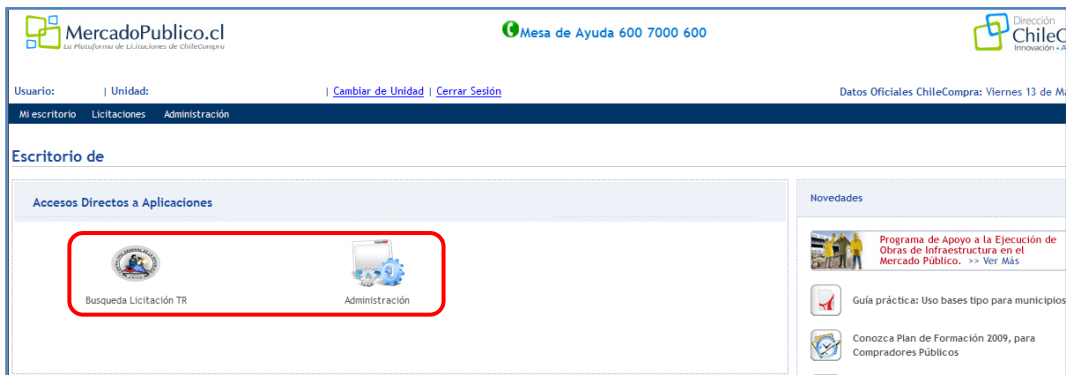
MercadoPublico.cl
La Plataforma de Licitaciones de ChileCompra

Mesa de Ayuda 600 7000 600

Dirección
ChileC
Innovación • A

Usuario: | Unidad: | Cambiar de Unidad | Cerrar Sesión

Datos Oficiales ChileCompra: Viernes 13 de M

Mi escritorio Licitaciones Administración

Escritorio de

Accesos Directos a Aplicaciones

Busqueda Licitación TR

Administración

Novedades

Programa de Apoyo a la Ejecución de Obras de Infraestructura en el Mercado Público. >> Ver Más

Guía práctica: Uso bases tipo para municipio

Conozca Plan de Formación 2009, para Compradores Públicos